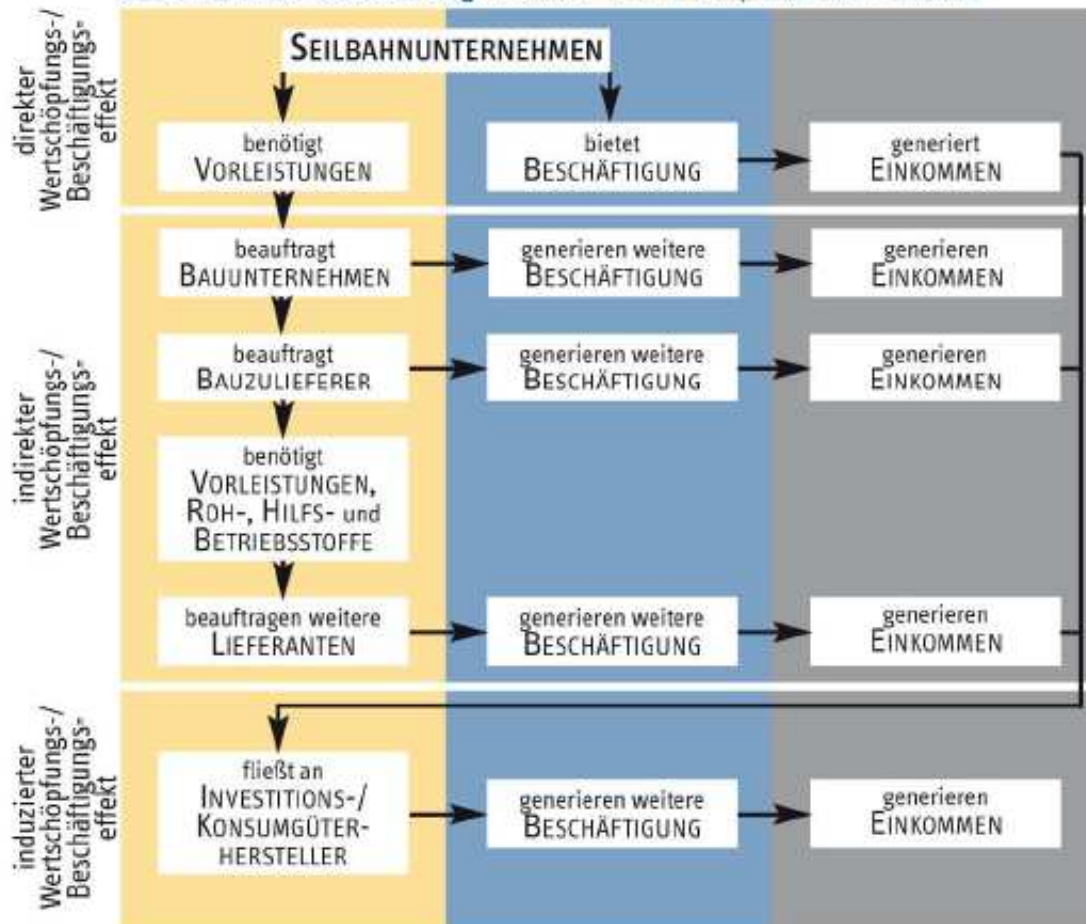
Seilbahnunternehmen

direkter Wertschöpfungs-/ Beschäftigungseffekt

benötigt Vorleistungen

bietet Beschäftigung

generiert Einkommen

indirekter Wertschöpfungs-/ Beschäftigungseffekt

beauftragt Bauunternehmen

generieren weitere Beschäftigung

generieren Einkommen

beauftragt Bauzulieferer

generieren weitere Beschäftigung

generieren Einkommen

benötigt Vorleistungen, Roh-, Hilfs- und Betriebsstoffe

beauftragen weitere Lieferanten

generieren weitere Beschäftigung

generieren Einkommen

induzierter Wertschöpfungs-/ Beschäftigungseffekt

fließt an Investitions-/ Konsumgüterhersteller

generieren weitere Beschäftigung

generieren Einkommen